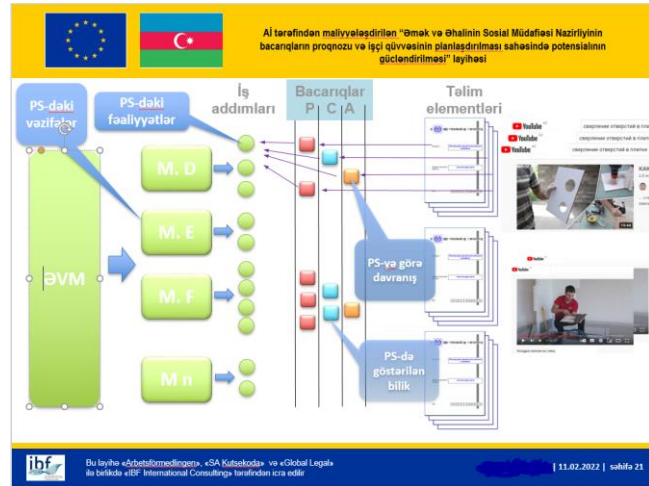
Aİ tərəfindən maliyyələşdirilən "Əmək və Əhalinin Sosial Müdafiəsi Nazirliyinin bacarıqların proqnozu və işçi qüvvəsinin planlaşdırılması sahəsində potensialının gücləndirilməsi" layihəsi

PS-dəki vəzifələr

PS-dəki fəaliyyətlər

İş addımları

Bacarıqlar
P C A

Təlim elementləri

ƏVM

M. D

M. E

M. F

M n

PS-yə görə davranış

PS-də göstərilən bilik

YouTube
YouTube
YouTube

сверление отверстий в плитке
сверление отверстий в плитке
сверление отверстий в плитке

YouTube

ibf

Bu layihə «Arbetsförmedlingen», «SA Kutsekoda» və «Global Legal» ilə birlikdə «IBF International Consulting» tərəfindən icra edilir

| 11.02.2022 | səhifə 21